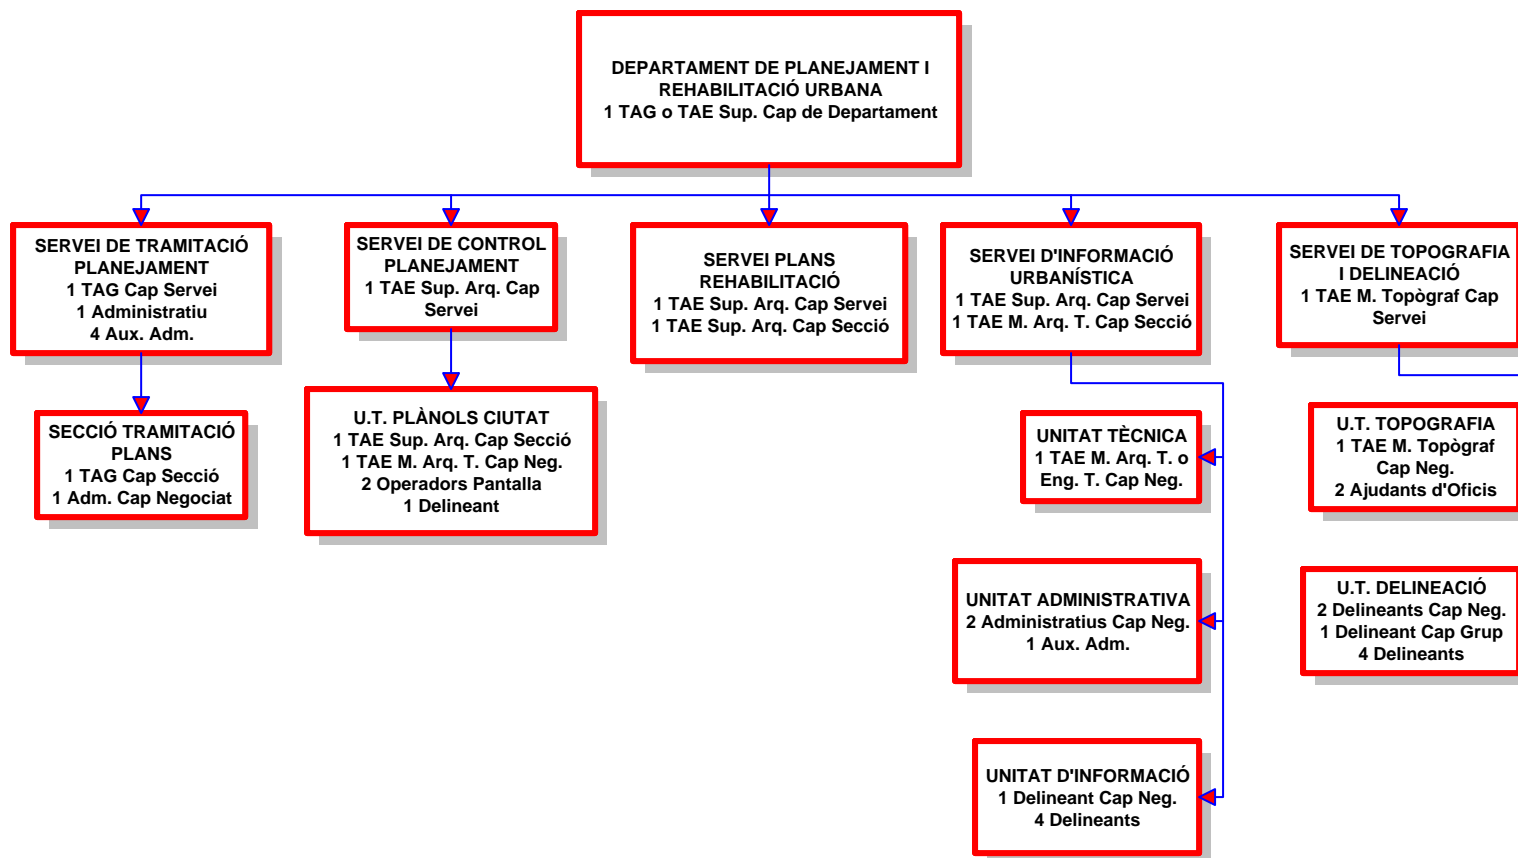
DEPARTAMENT DE PLANEJAMENT I REHABILITACIÓ URBANA
1 TAG o TAE Sup. Cap de Departament

SERVEI DE TRAMITACIÓ PLANEJAMENT
1 TAG Cap Servei
1 Administratiu
4 Aux. Adm.

SECCIÓ TRAMITACIÓ PLANS
1 TAG Cap Secció
1 Adm. Cap Negociat

SERVEI DE CONTROL PLANEJAMENT
1 TAE Sup. Arq. Cap Servei

U.T. PLÀNOLS CIUTAT
1 TAE Sup. Arq. Cap Secció
1 TAE M. Arq. T. Cap Neg.
2 Operadors Pantalla
1 Delineant

SERVEI PLANS REHABILITACIÓ
1 TAE Sup. Arq. Cap Servei
1 TAE Sup. Arq. Cap Secció

SERVEI D'INFORMACIÓ URBANÍSTICA
1 TAE Sup. Arq. Cap Servei
1 TAE M. Arq. T. Cap Secció

UNITAT TÈCNICA
1 TAE M. Arq. T. o Eng. T. Cap Neg.

UNITAT ADMINISTRATIVA
2 Administratius Cap Neg.
1 Aux. Adm.

UNITAT D'INFORMACIÓ
1 Delineant Cap Neg.
4 Delineants

SERVEI DE TOPOGRAFIA I DELINEACIÓ
1 TAE M. Topògraf Cap Servei

U.T. TOPOGRAFIA
1 TAE M. Topògraf Cap Neg.
2 Ajudants d'Oficis

U.T. DELINEACIÓ
2 Delineants Cap Neg.
1 Delineant Cap Grup
4 Delineants